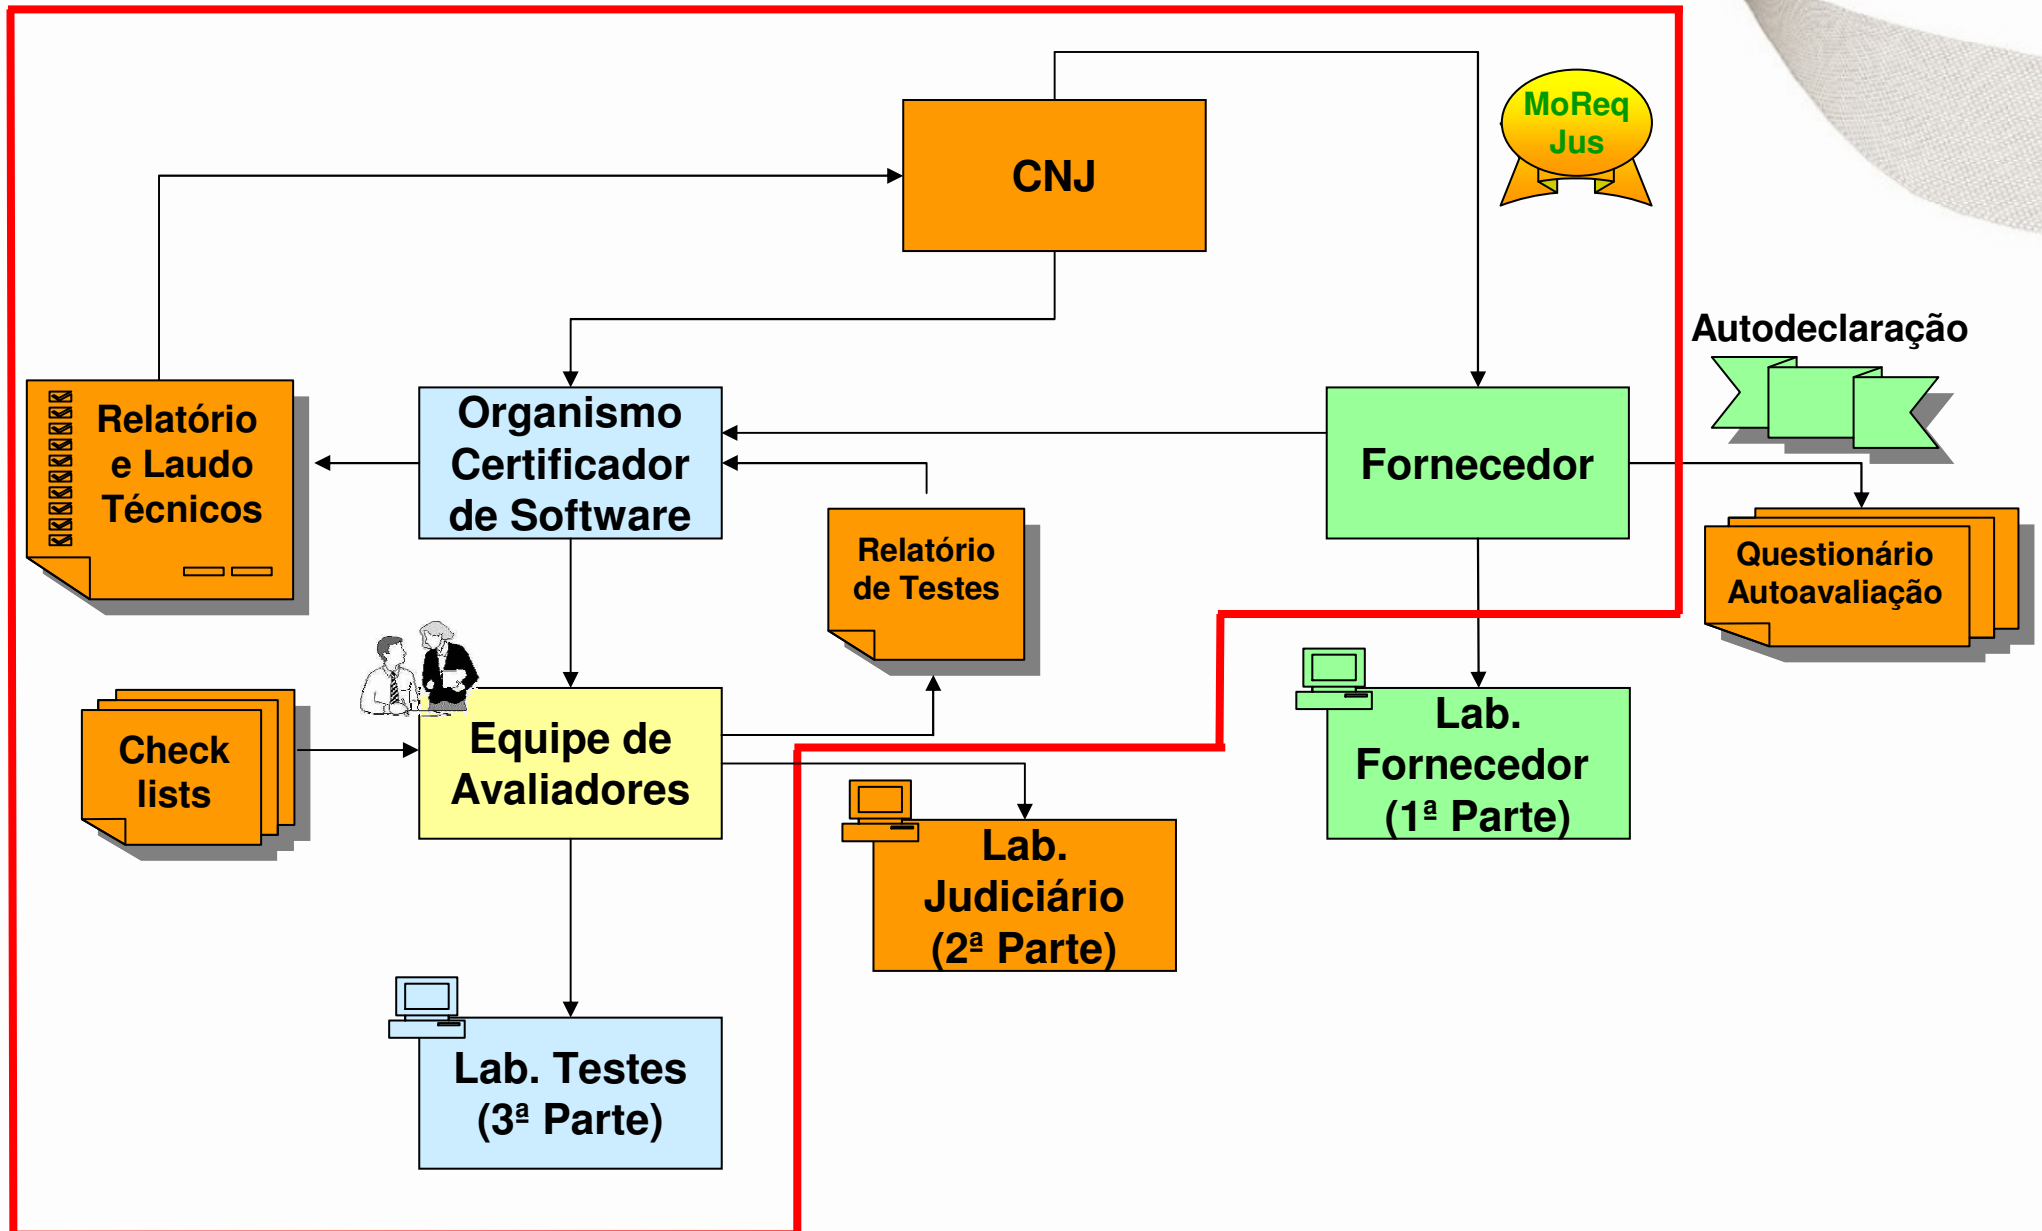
CNJ

MoReq Jus

Autodeclaração

Relatório e Laudo Técnicos

Organismo Certificador de Software

Fornecedor

Relatório de Testes

Questionário Autoavaliação

Check lists

Equipe de Avaliadores

Lab. Fornecedor (1ª Parte)

Lab. Judiciário (2ª Parte)

Lab. Testes (3ª Parte)